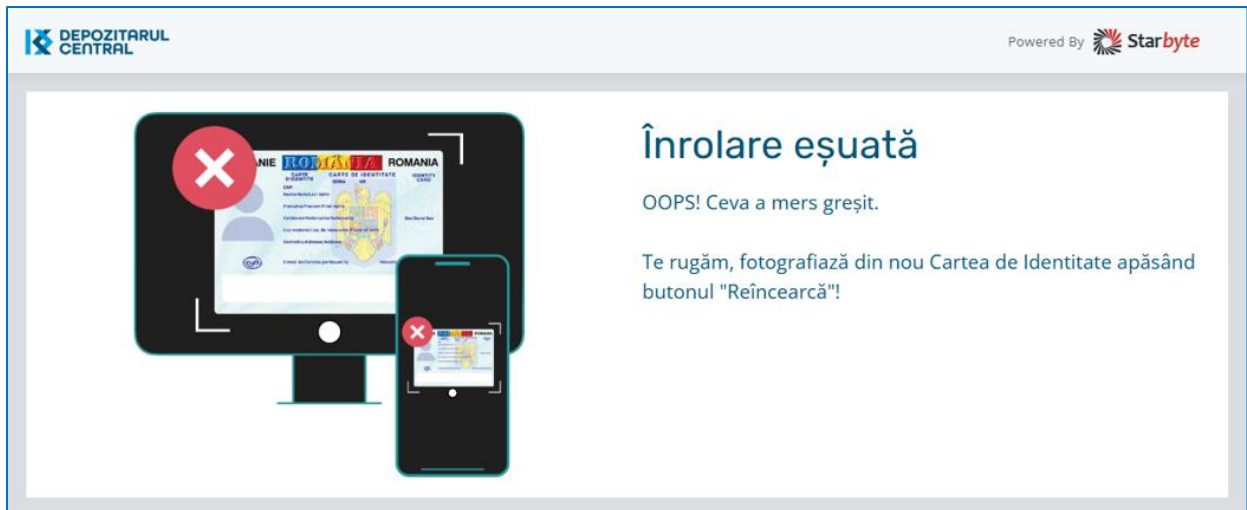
DEPOZITARUL CENTRAL

Powered By Starbyte

ANIE ROMANIA ROMANIA
CARTE D'IDENTITE CARTE DE IDENTITATE IDENTITY CARD

Înrolare eșuată

OOPS! Ceva a mers greșit.

Te rugăm, fotografiază din nou Cartea de Identitate apăsând butonul "Reîncearcă"!